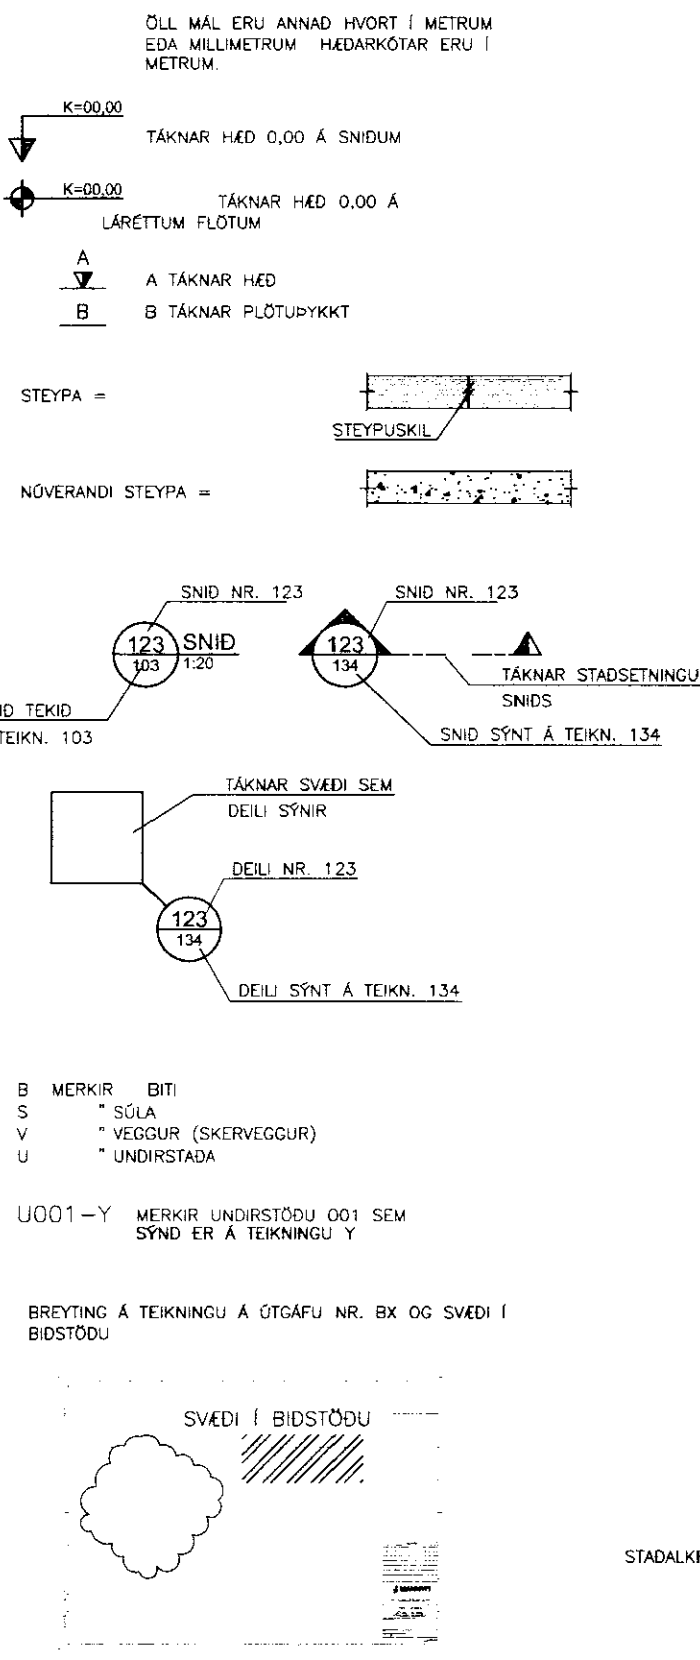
ÖLL MÁL ERU ANNAÐ HVORT Í METRUM EÐA MILLIMETRUM HÆÐARKÓTAR ERU Í METRUM.

K=00,00

TÁKNAR HÆÐ 0,00 Á SNIÐUM

K=00,00

TÁKNAR HÆÐ 0,00 Á LÁRÉTTUM FLÖTUM

A

A TÁKNAR HÆÐ

B

B TÁKNAR PLÖTUÞYKKT

STEYPA =

STEYPUSKIL

NÚVERANDI STEYPA =

SNIÐ NR. 123

123 SNIÐ

103 1:20

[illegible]IÐ TEKIÐ

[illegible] TEIKN. 103

SNIÐ NR. 123

123

134

TÁKNAR STAÐSETNINGU SNIÐS

SNIÐ SÝNT Á TEIKN. 134

TÁKNAR SVÆÐI SEM DEILI SÝNIR

DEILI NR. 123

123

134

DEILI SÝNT Á TEIKN. 134

B MERKIR BITI
S " SÚLA
V " VEGGUR (SKERVEGGUR)
U " UNDIRSTAÐA

U001—Y MERKIR UNDIRSTÖÐU 001 SEM SÝND ER Á TEIKNINGU Y

BREYTING Á TEIKNINGU Á ÚTGÁFU NR. BX OG SVÆÐI Í BIÐSTÖÐU

SVÆÐI Í BIÐSTÖÐU

STAÐALK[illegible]